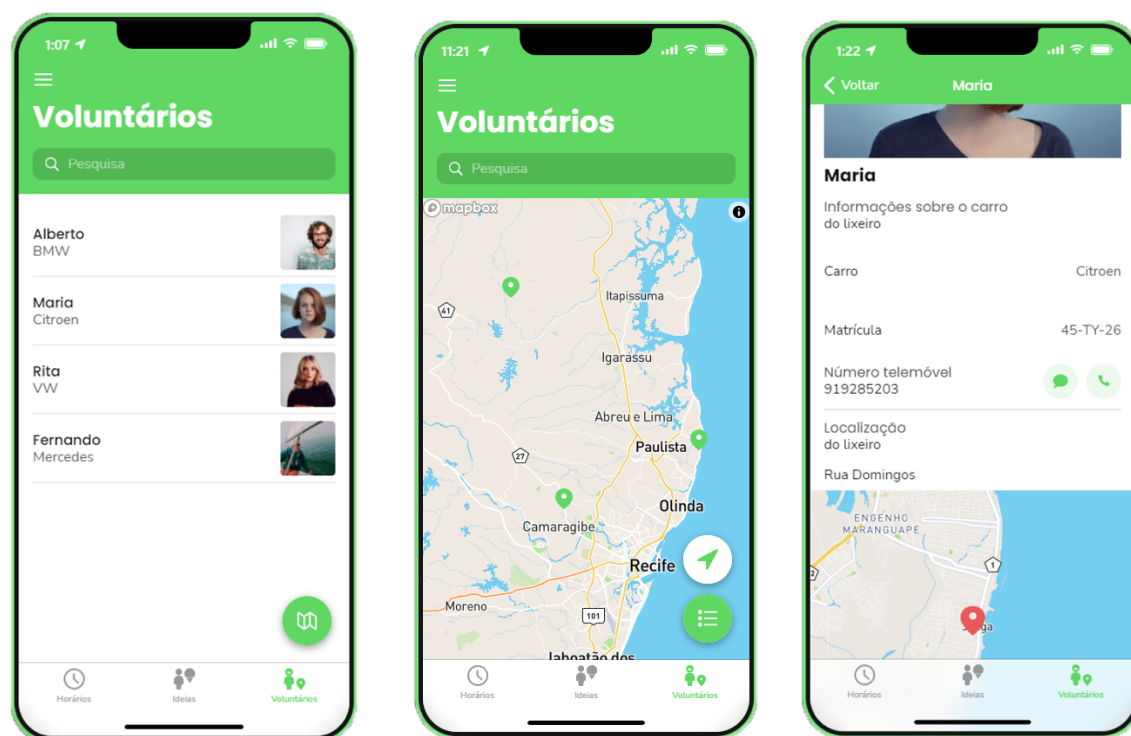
1:07

Voluntários

Pesquisa

Alberto
BMW

Maria
Citroen

Rita
VW

Fernando
Mercedes

Horários Ideias Voluntários

11:21

Voluntários

Pesquisa

mapbox

41

Itapissuma

Igarassu

Abreu e Lima

Paulista

27

Olinda

Camaragibe

Recife

Moreno

101

Jaboatão dos

Horários Ideias Voluntários

1:22

Voltar Maria

Maria

Informações sobre o carro do lixeiro

Carro Citroen

Matrícula 45-TY-26

Número telemóvel
919285203

Localização do lixeiro

Rua Domingos

ENGENHO MARANGUAPE

1

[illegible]ga

Horários Ideias Voluntários